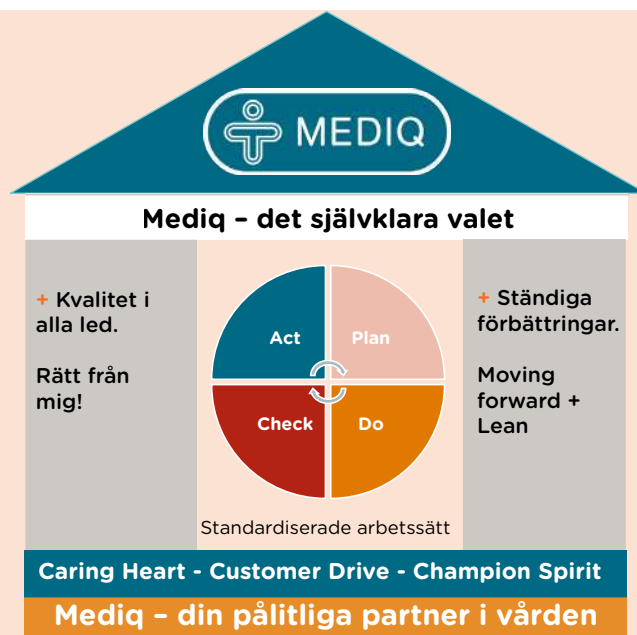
MEDIQ

Mediq – det självklara valet

+ Kvalitet i alla led.

Rätt från mig!

Act

Plan

Check

Do

Standardiserade arbetssätt

+ Ständiga förbättringar.

Moving forward + Lean

Caring Heart - Customer Drive - Champion Spirit

Mediq – din pålitliga partner i vården